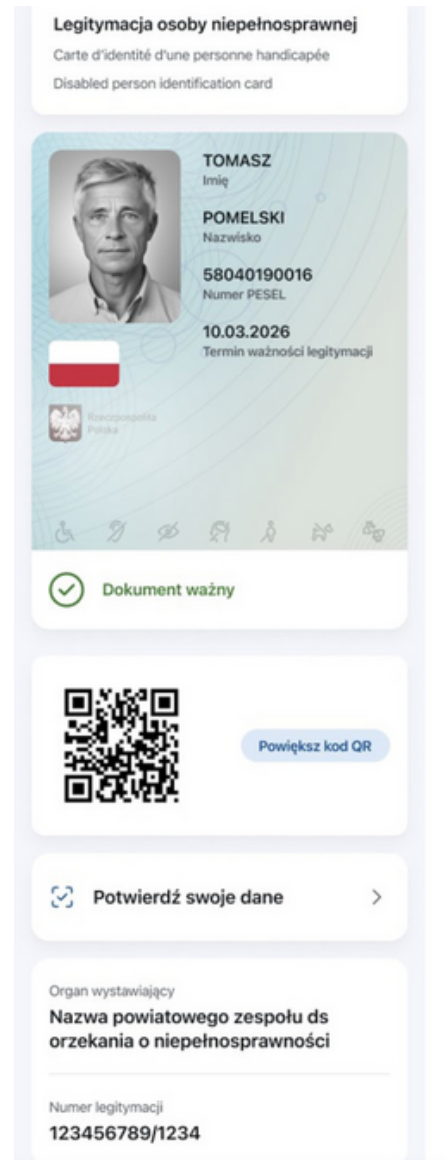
Legitymacja osoby niepełnosprawnej
Carte d'identité d'une personne handicapée
Disabled person identification card

TOMASZ
Imię
POMELSKI
Nazwisko
58040190016
Numer PESEL
10.03.2026
Termin ważności legitymacji

Rzeczpospolita Polska

Dokument ważny

Powiększ kod QR

Potwierdź swoje dane

Organ wystawiający
Nazwa powiatowego zespołu ds orzekania o niepełnosprawności

Numer legitymacji
123456789/1234